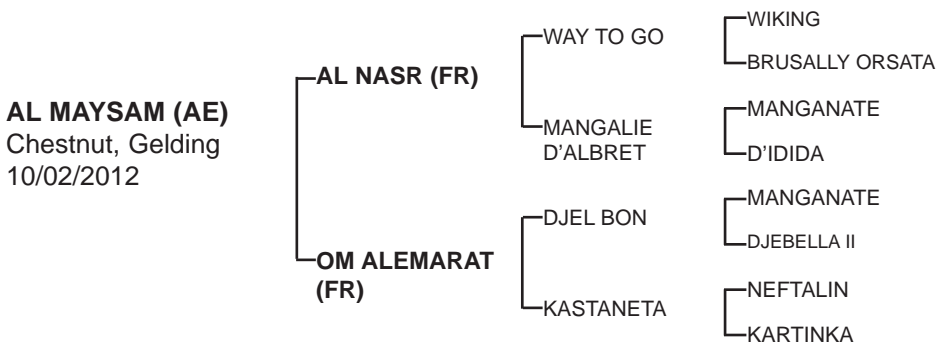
AL MAYSAM (AE)
Chestnut, Gelding
10/02/2012

AL NASR (FR)

OM ALEMARAT (FR)

WAY TO GO

MANGALIE D'ALBRET

DJEL BON

KASTANETA

WIKING

BRUSALLY ORSATA

MANGANATE

D'IDIDA

MANGANATE

DJEBELLA II

NEFTALIN

KARTINKA